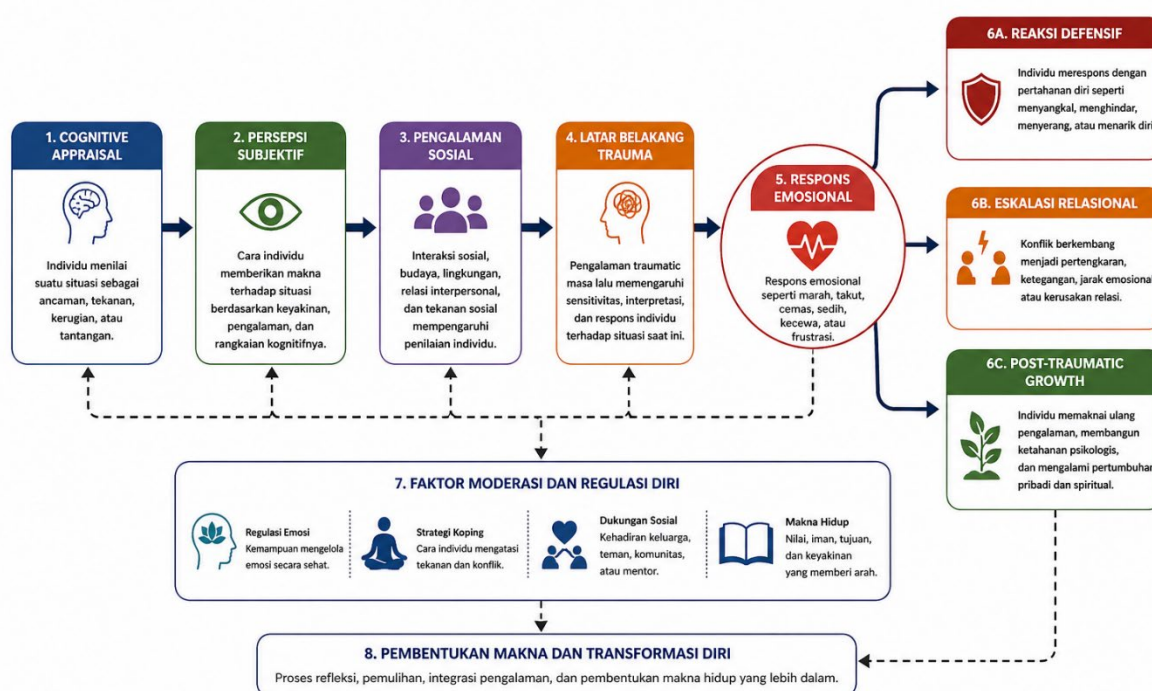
6A. REAKSI DEFENSIF

Individu merespons dengan pertahanan diri seperti menyangkal, menghindar, menyerang, atau menarik diri.

1. COGNITIVE APPRAISAL

Individu menilai suatu situasi sebagai ancaman, tekanan, kerugian, atau tantangan.

2. PERSEPSI SUBJEKTIF

Cara individu memberikan makna terhadap situasi berdasarkan keyakinan, pengalaman, dan rangkaian kognitifnya.

3. PENGALAMAN SOSIAL

Interaksi sosial, budaya, lingkungan, relasi interpersonal, dan tekanan sosial mempengaruhi penilaian individu.

4. LATAR BELAKANG TRAUMA

Pengalaman traumatic masa lalu memengaruhi sensitivitas, interpretasi, dan respons individu terhadap situasi saat ini.

5. RESPONS EMOSIONAL

Respons emosional seperti marah, takut, cemas, sedih, kecewa, atau frustrasi.

6B. ESKALASI RELASIONAL

Konflik berkembang menjadi pertengkaran, ketegangan, jarak emosional, atau kerusakan relasi.

6C. POST-TRAUMATIC GROWTH

Individu memaknai ulang pengalaman, membangun ketahanan psikologis, dan mengalami pertumbuhan pribadi dan spiritual.

7. FAKTOR MODERASI DAN REGULASI DIRI

Regulasi Emosi
Kemampuan mengelola emosi secara sehat.

Strategi Koping
Cara individu mengatasi tekanan dan konflik.

Dukungan Sosial
Kehadiran keluarga, teman, komunitas, atau mentor.

Makna Hidup
Nilai, iman, tujuan, dan keyakinan yang memberi arah.

8. PEMBENTUKAN MAKNA DAN TRANSFORMASI DIRI

Proses refleksi, pemulihan, integrasi pengalaman, dan pembentukan makna hidup yang lebih dalam.